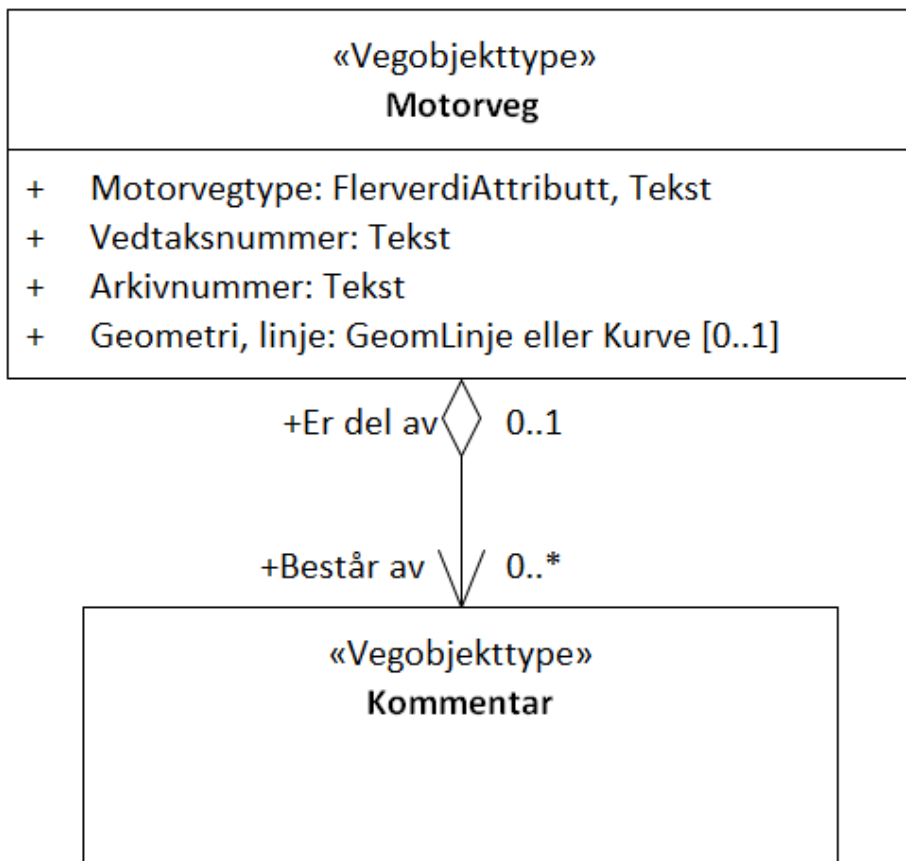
«Vegobjekttype»
**Motorveg**

+ Motorvegtype: FlerverdiAttributt, Tekst
+ Vedtaksnummer: Tekst
+ Arkivnummer: Tekst
+ Geometri, linje: GeomLinje eller Kurve [0..1]

+Er del av 0..1

+Består av 0..*

«Vegobjekttype»
**Kommentar**